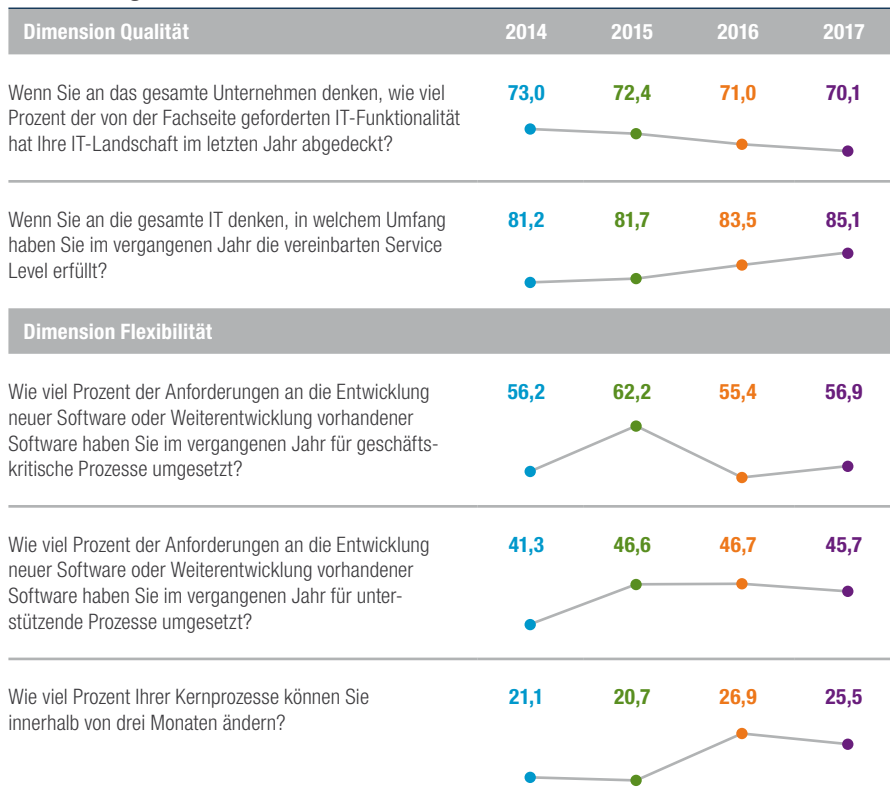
| Dimension Qualität | 2014 | 2015 | 2016 | 2017 |
|---|---|---|---|---|
| Wenn Sie an das gesamte Unternehmen denken, wie viel Prozent der von der Fachseite geforderten IT-Funktionalität hat Ihre IT-Landschaft im letzten Jahr abgedeckt? | 73,0 | 72,4 | 71,0 | 70,1 |
| Wenn Sie an die gesamte IT denken, in welchem Umfang haben Sie im vergangenen Jahr die vereinbarten Service Level erfüllt? | 81,2 | 81,7 | 83,5 | 85,1 |
| **Dimension Flexibilität** | | | | |
| Wie viel Prozent der Anforderungen an die Entwicklung neuer Software oder Weiterentwicklung vorhandener Software haben Sie im vergangenen Jahr für geschäftskritische Prozesse umgesetzt? | 56,2 | 62,2 | 55,4 | 56,9 |
| Wie viel Prozent der Anforderungen an die Entwicklung neuer Software oder Weiterentwicklung vorhandener Software haben Sie im vergangenen Jahr für unterstützende Prozesse umgesetzt? | 41,3 | 46,6 | 46,7 | 45,7 |
| Wie viel Prozent Ihrer Kernprozesse können Sie innerhalb von drei Monaten ändern? | 21,1 | 20,7 | 26,9 | 25,5 |